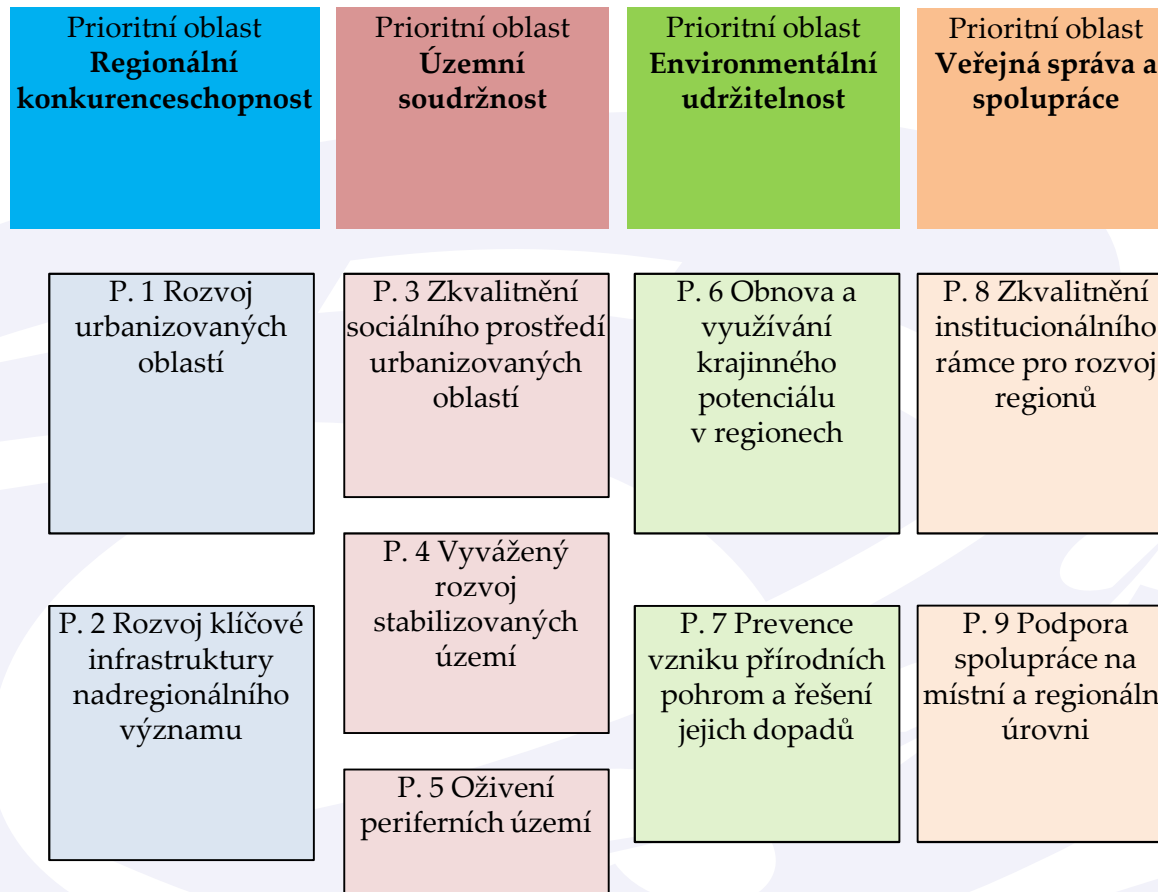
Prioritní oblast
**Regionální konkurenceschopnost**

Prioritní oblast
**Územní soudržnost**

Prioritní oblast
**Environmentální udržitelnost**

Prioritní oblast
**Veřejná správa a spolupráce**

P. 1 Rozvoj urbanizovaných oblastí

P. 2 Rozvoj klíčové infrastruktury nadregionálního významu

P. 3 Zkvalitnění sociálního prostředí urbanizovaných oblastí

P. 4 Vyvážený rozvoj stabilizovaných území

P. 5 Oživení periferních území

P. 6 Obnova a využívání krajinného potenciálu v regionech

P. 7 Prevence vzniku přírodních pohrom a řešení jejich dopadů

P. 8 Zkvalitnění institucionálního rámce pro rozvoj regionů

P. 9 Podpora spolupráce na místní a regionáln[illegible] úrovni